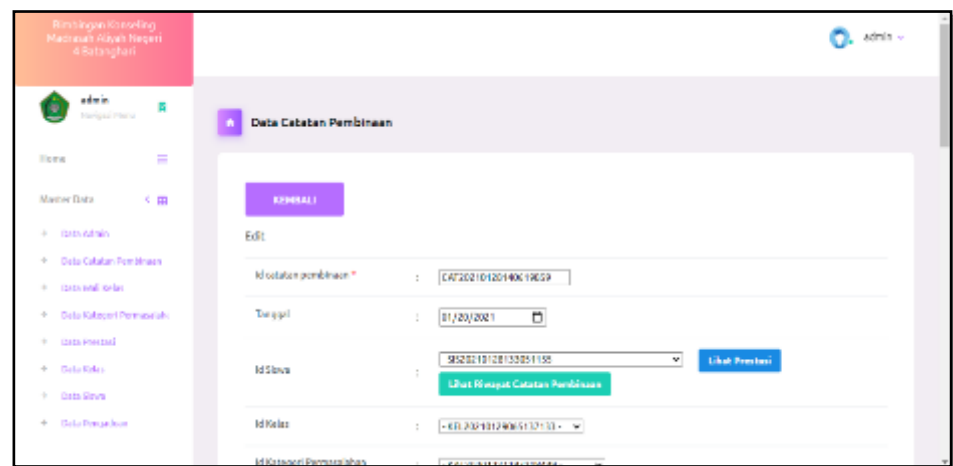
Bimbingan Konseling Madrasah Aliyah Negeri 4 Batanghari

admin

Admin

admin
Kembali Menu

Home

Master Data

Data Admin

Data Catatan Pembinaan

Data Wali Kelas

Data Kategori Permasalahan

Data Prestasi

Data Kelas

Data Siswa

Data Pengaduan

Data Catatan Pembinaan

KEMBALI

Edit

Id catatan pembinaan * : CAT20210120140619039

Tanggal : 01/20/2021

Id Siswa : SIS20210120133051158
Lihat Prestasi
Lihat Riwayat Catatan Pembinaan

Id Kelas : - KEL20210120065137133 -

Id Kategori Permasalahan : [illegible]